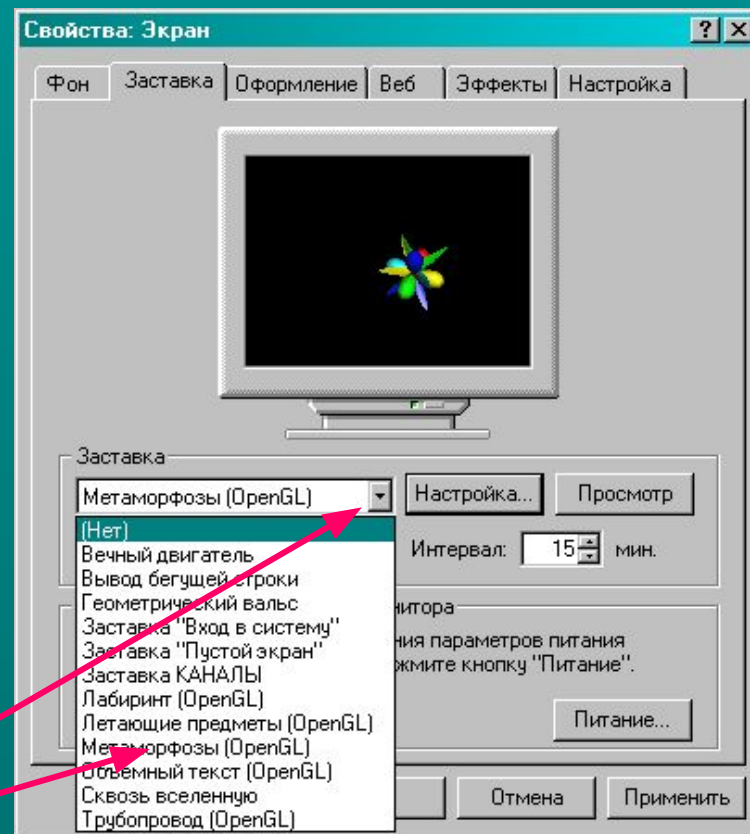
Свойства: Экран

? X

Фон | Заставка | Оформление | Веб | Эффекты | Настройка

Заставка

Метаморфозы (OpenGL)

Настройка...

Просмотр

(Нет)
Вечный двигатель
Вывод бегущей строки
Геометрический вальс
Заставка "Вход в систему"
Заставка "Пустой экран"
Заставка КАНАЛЫ
Лабиринт (OpenGL)
Летающие предметы (OpenGL)
Метаморфозы (OpenGL)
Объемный текст (OpenGL)
Сквозь вселенную
Трубопровод (OpenGL)

Интервал: 15 мин.

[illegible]нитора

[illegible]ния параметров питания
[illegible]жмите кнопку "Питание".

Питание...

Отмена

Применить